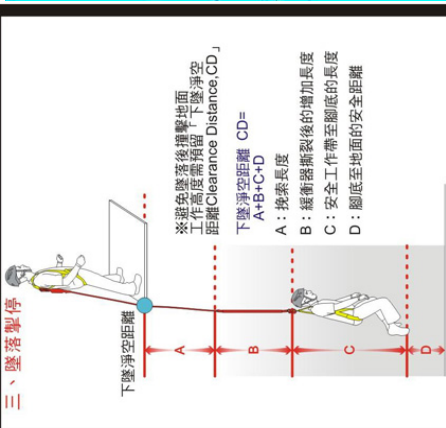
三、墜落制停

下墜淨空距離

A

B

C

D

※避免墜落後撞擊地面工作高度需預留「下墜淨空距離Clearance Distance,CD」

下墜淨空距離 CD=A+B+C+D

A：挽索長度

B：緩衝器撕裂後的增加長度

C：安全工作帶至腳底的長度

D：腳底至地面的安全距離